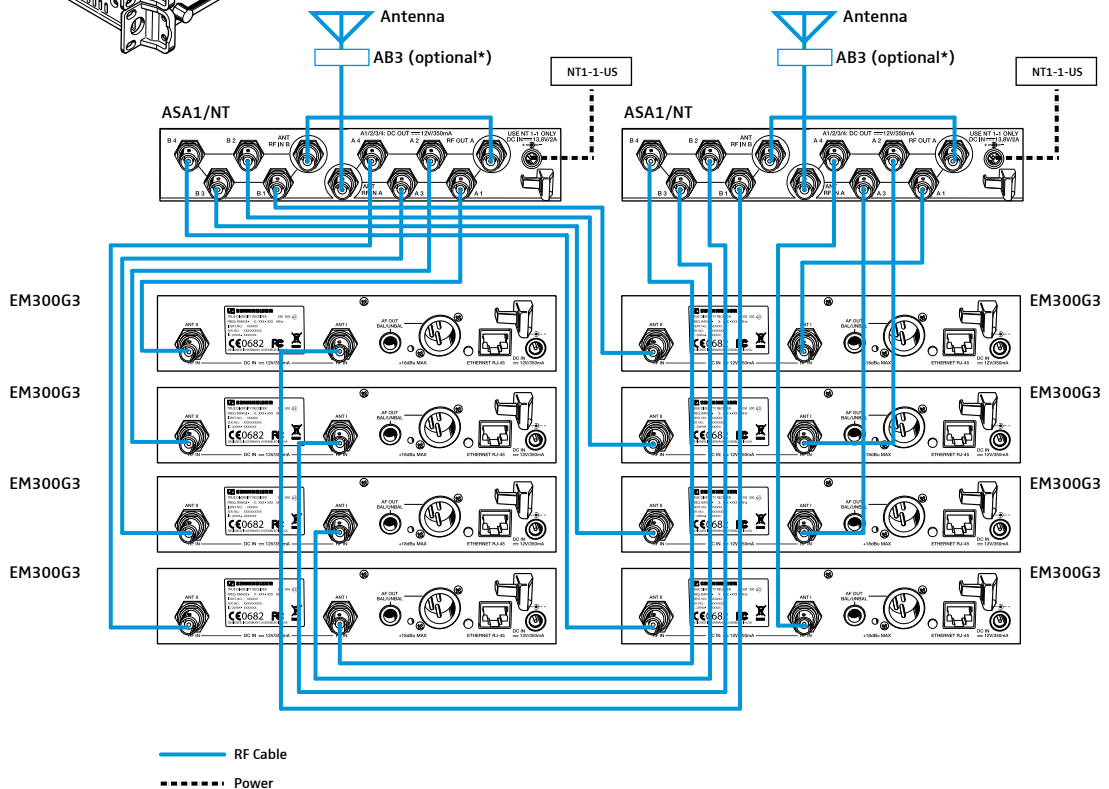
Antenna
AB3 (optional*)
Antenna
AB3 (optional*)
NT1-1-US
NT1-1-US
ASA1/NT
ASA1/NT
B 4 B 2 ANT RF IN B A1/2/3/4: DC OUT 12V/350mA A 4 A 2 RF OUT A USE NT 1-1 ONLY DC IN 13,8V/2A
B 3 B 1 ANT RF IN A A 3 A 1
B 4 B 2 ANT RF IN B A1/2/3/4: DC OUT 12V/350mA A 4 A 2 RF OUT A USE NT 1-1 ONLY DC IN 13,8V/2A
B 3 B 1 ANT RF IN A A 3 A 1
EM300G3
EM300G3
EM300G3
EM300G3
EM300G3
EM300G3
EM300G3
EM300G3
ANT II RF IN CE0682 DC IN 12V/350mA ANT I RF IN AF OUT BAL/UNBAL +18dBu MAX ETHERNET RJ-45 DC IN 12V/350mA
RF Cable
Power